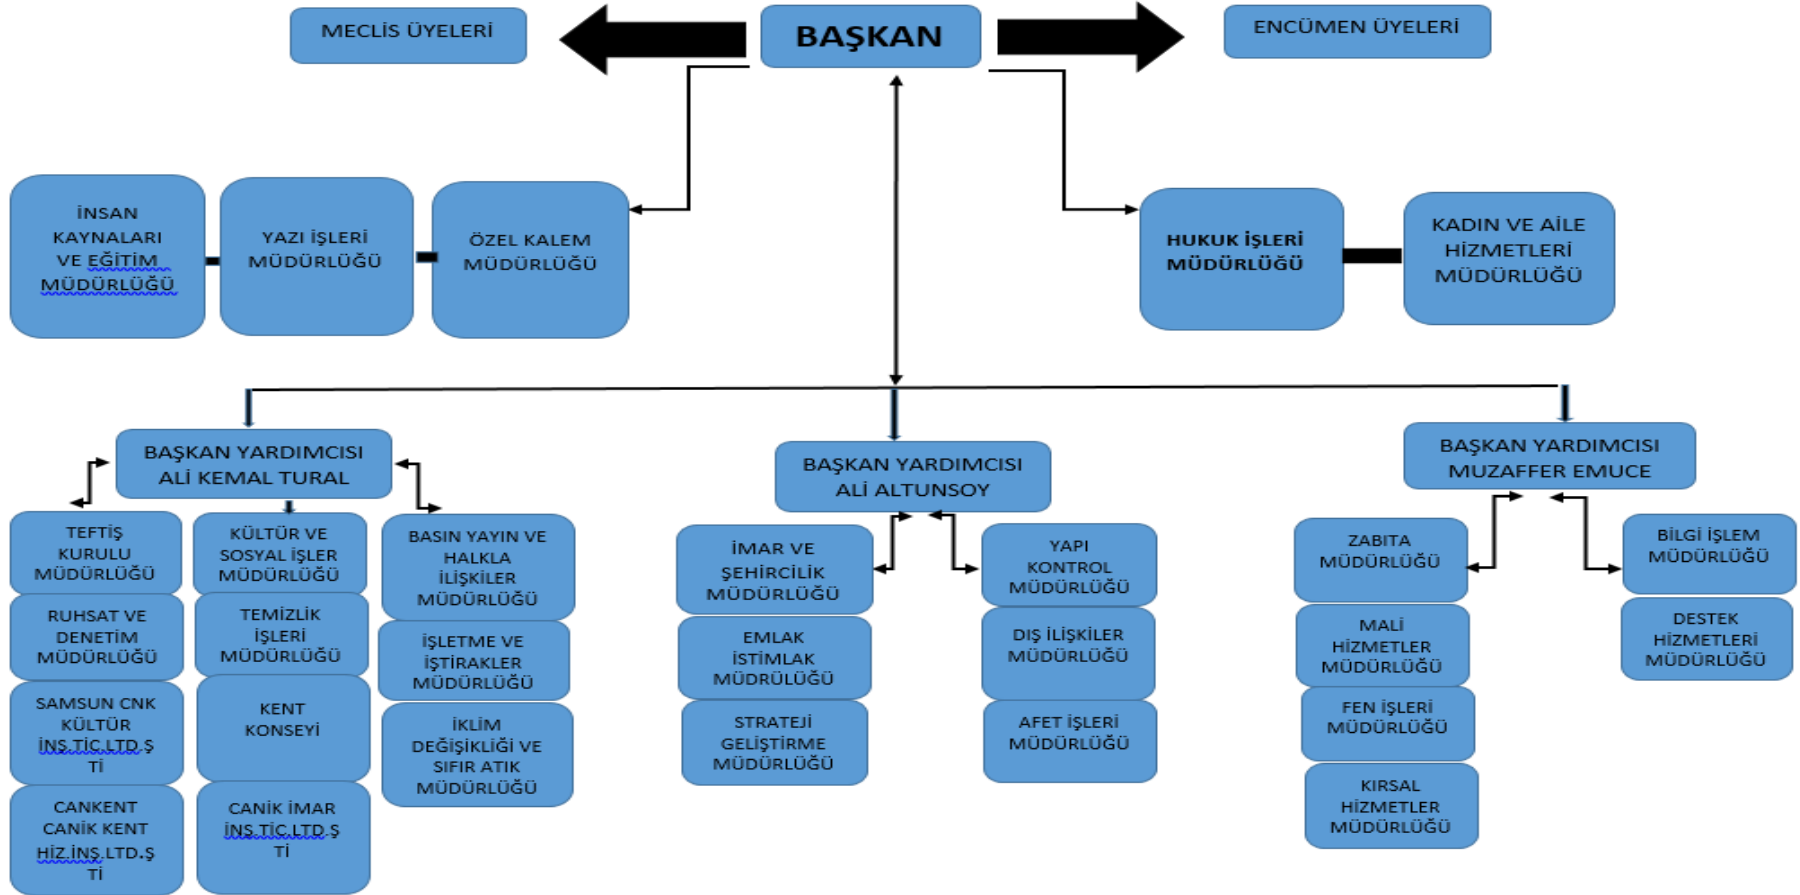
MECLİS ÜYELERİ

BAŞKAN

ENCÜMEN ÜYELERİ

İNSAN KAYNAKLARI VE EĞİTİM MÜDÜRLÜĞÜ

YAZI İŞLERİ MÜDÜRLÜĞÜ

ÖZEL KALEM MÜDÜRLÜĞÜ

HUKUK İŞLERİ MÜDÜRLÜĞÜ

KADIN VE AİLE HİZMETLERİ MÜDÜRLÜĞÜ

BAŞKAN YARDIMCISI ALİ KEMAL TURAL

BAŞKAN YARDIMCISI ALİ ALTUNSOY

BAŞKAN YARDIMCISI MUZAFFER EMUCE

TEFTİŞ KURULU MÜDÜRLÜĞÜ

KÜLTÜR VE SOSYAL İŞLER MÜDÜRLÜĞÜ

BASIN YAYIN VE HALKLA İLİŞKİLER MÜDÜRLÜĞÜ

RUHSAT VE DENETİM MÜDÜRLÜĞÜ

TEMİZLİK İŞLERİ MÜDÜRLÜĞÜ

İŞLETME VE İŞTİRAKLER MÜDÜRLÜĞÜ

SAMSUN CNK KÜLTÜR İNS.TİC.LTD.Ş Tİ

KENT KONSEYİ

İKLİM DEĞİŞİKLİĞİ VE SIFIR ATIK MÜDÜRLÜĞÜ

CANKENT CANİK KENT HİZ.İNS.LTD.Ş Tİ

CANİK İMAR İNS.TİC.LTD.Ş Tİ

İMAR VE ŞEHİRCİLİK MÜDÜRLÜĞÜ

YAPI KONTROL MÜDÜRLÜĞÜ

EMLAK İSTİMLAK MÜDRÜLÜĞÜ

DIŞ İLİŞKİLER MÜDÜRLÜĞÜ

STRATEJİ GELİŞTİRME MÜDÜRLÜĞÜ

AFET İŞLERİ MÜDÜRLÜĞÜ

ZABITA MÜDÜRLÜĞÜ

BİLGİ İŞLEM MÜDÜRLÜĞÜ

MALİ HİZMETLER MÜDÜRLÜĞÜ

DESTEK HİZMETLERİ MÜDÜRLÜĞÜ

FEN İŞLERİ MÜDÜRLÜĞÜ

KIRSAL HİZMETLER MÜDÜRLÜĞÜ